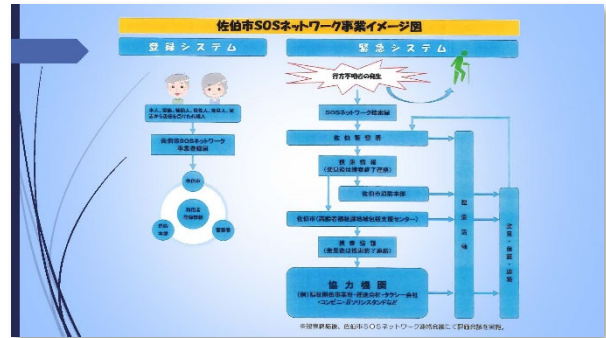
佐伯市SOSネットワーク事業イメージ図

登録システム

本人、家族、親族、知人、後見人、または介護支援専門員等

佐伯市SOSネットワーク事業登録

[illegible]

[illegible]

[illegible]

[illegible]

緊急システム

行方不明者の発生

SOSネットワーク依頼

佐伯警察署

捜索依頼

佐伯市消防本部

佐伯市（高齢者福祉課地域包括支援センター）

捜索協力

協力機関

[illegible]

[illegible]

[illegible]

※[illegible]佐伯市SOSネットワーク連絡会議にて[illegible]